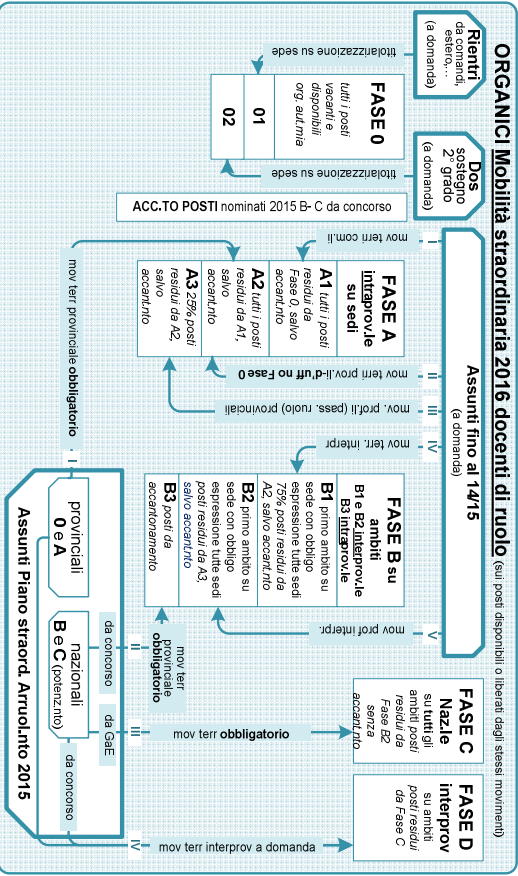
ORGANICI Mobilità straordinaria 2016 docenti di ruolo (sui posti disponibili o liberati dagli stessi movimenti)

Rientri da comandi, estero,… (a domanda)

titolarizzazione su sede

FASE 0 tutti i posti vacanti e disponibili org aut.mia

01

02

Dos sostegno 2° grado (a domanda)

titolarizzazione su sede

ACC.TO POSTI nominati 2015 B- C da concorso

Assunti fino al 14/15 (a domanda)

I mov terr com.li

II mov terr prov.li-d'uff no Fase 0

III mov. prof.li (pass. ruolo) provinciali

IV mov. terr. interpr

V mov prof interpr.

FASE A intraprov.le su sedi

A1 tutti i posti residui da Fase 0, salvo accant.nto

A2 tutti i posti residui da A1, salvo accant.nto

A3 25% posti residui da A2, salvo accant.nto

FASE B su ambiti B1 e B2 interprov.le B3 intraprov.le

B1 primo ambito su sede con obbligo espressione tutte sedi 75% posti residui da A2, salvo accant.nto

B2 primo ambito su sede con obbligo espressione tutte sedi posti residui da A3, salvo accant.nto

B3 posti da accantonamento

mov terr provinciale obbligatorio

I

Assunti Piano straord. Arruol.nto 2015

provinciali 0 e A

nazionali B e C (potenz.nto)

da concorso

II mov terr provinciale obbligatorio

da GaE

III mov terr obbligatorio

da concorso

IV mov terr interprov a domanda

FASE C Naz.le su tutti gli ambiti posti residui da Fase B2 senza accant.nto

FASE D interprov su ambiti posti residui da Fase C